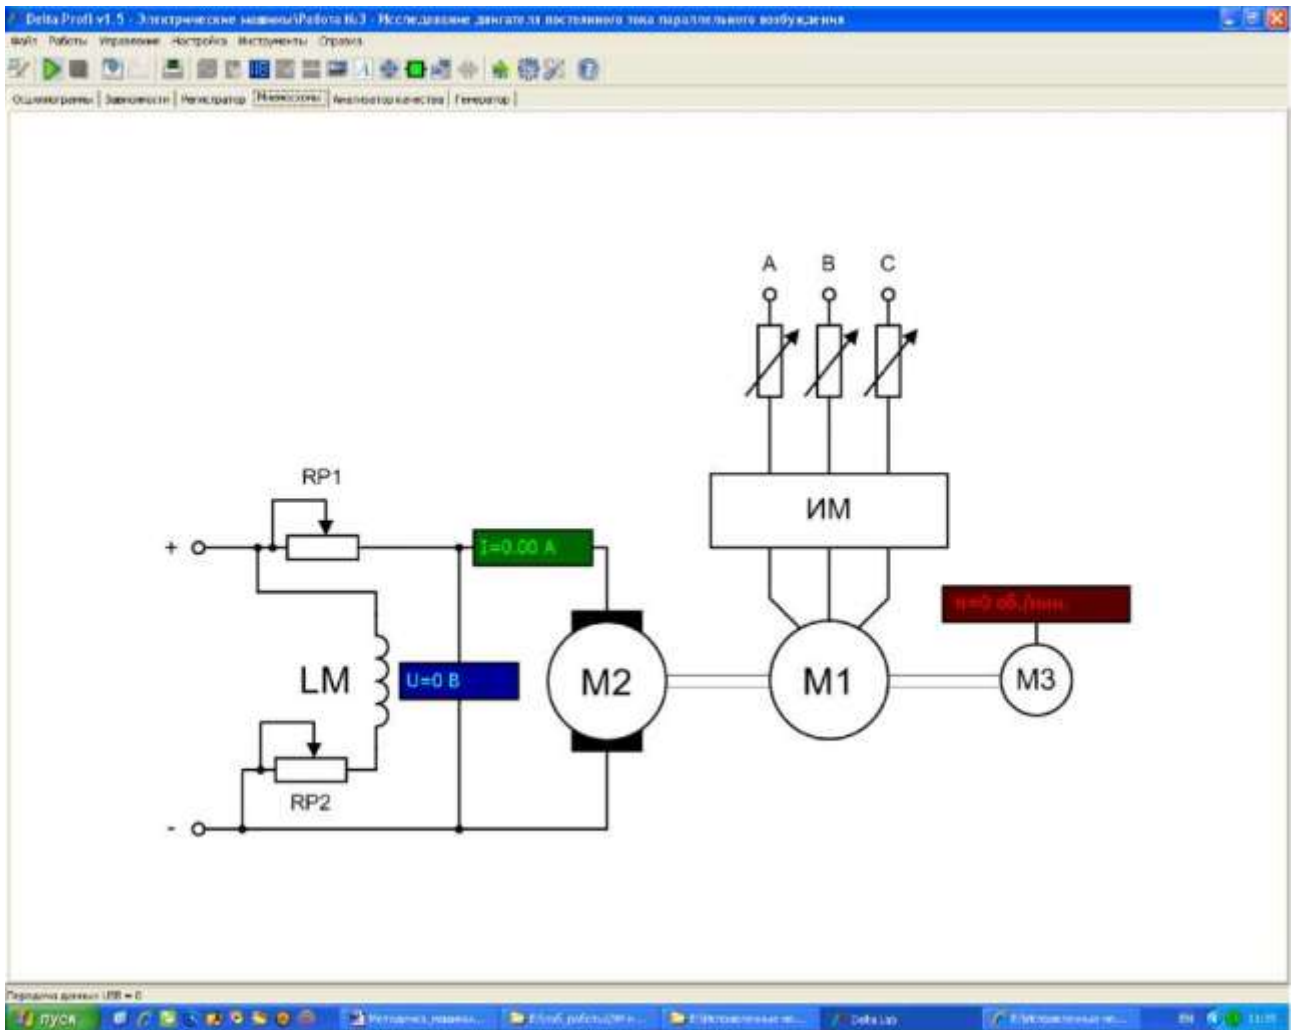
Delta Profi v1.5 - Электрические машины\Работа №3 - Исследование двигателя постоянного тока параллельного возбуждения

Файл Работы Управление Настройка Инструменты Справка

Осциллограммы | Зависимости | Регистратор | Мнемосхемы | Анализатор качества | Генератор

A B C

ИМ

RP1

+

I=0.00 A

n=0 об./мин

LM

U=0 B

M2

M1

M3

RP2

-

Передача данных USB = 0

пуск

Delta Lab

EN